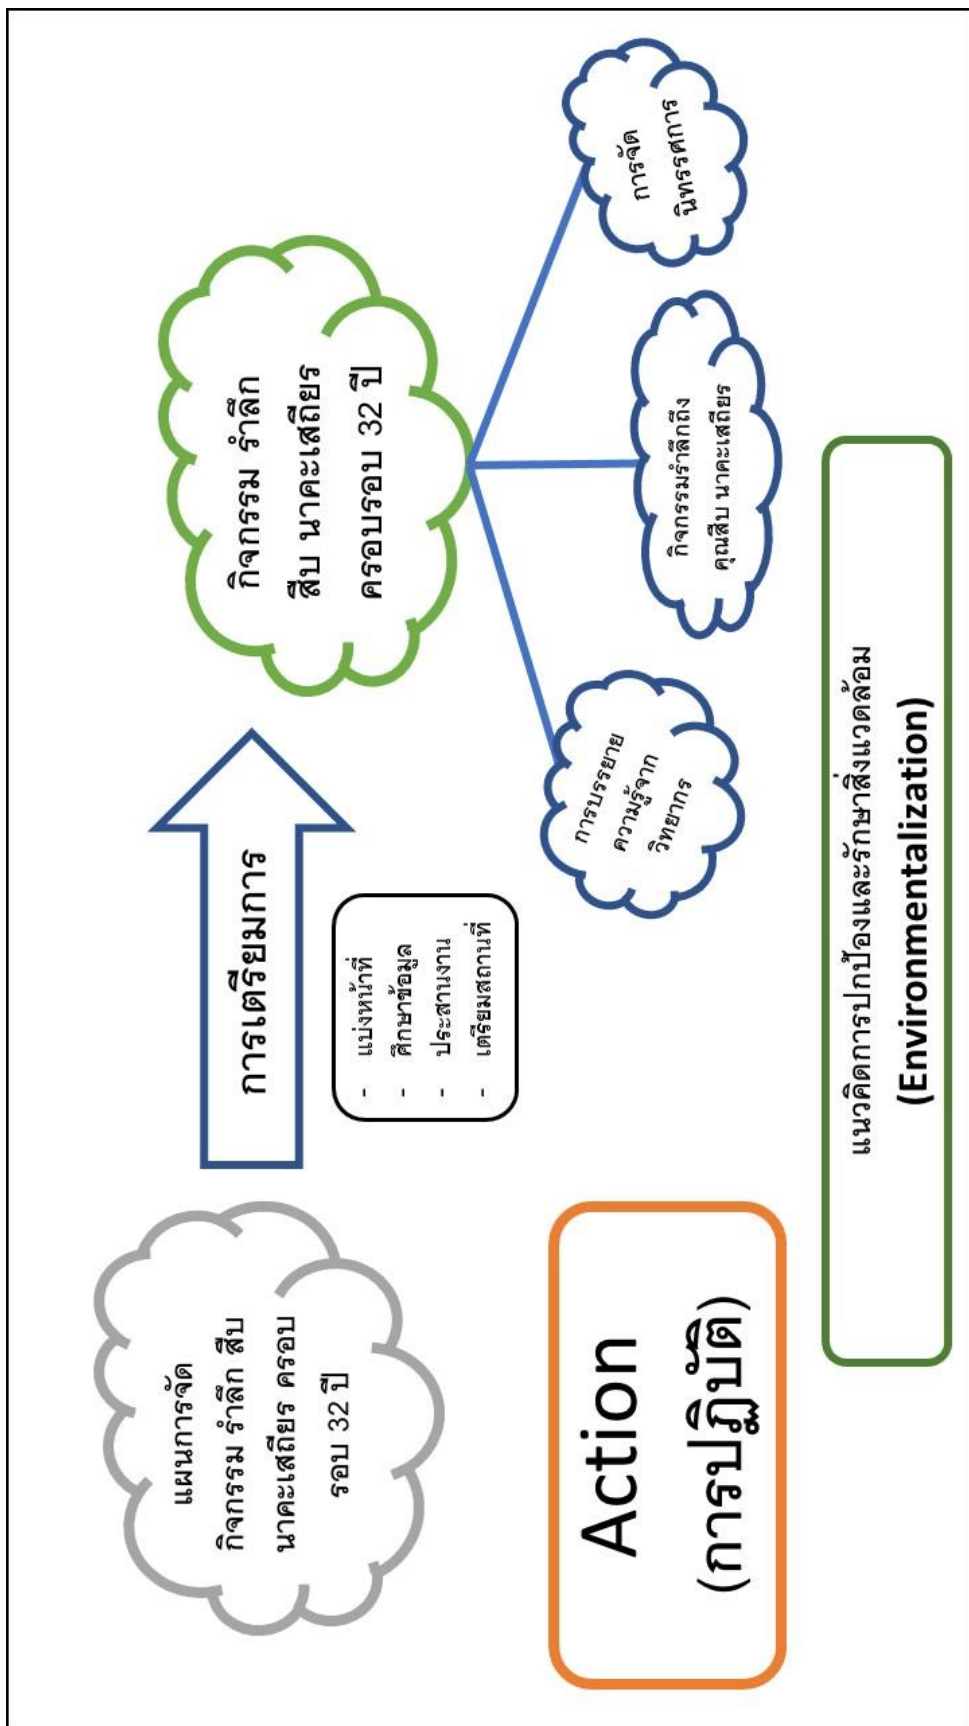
Action
(การปฏิบัติ)

แผนการจัด
กิจกรรม รำลึก สืบ
นาคะเสถียร ครอบ
รอบ 32 ปี

การเตรียมการ

- แบ่งหน้าที่
- ศึกษาข้อมูล
- ประสานงาน
- เตรียมสถานที่

กิจกรรม รำลึก
สืบ นาคะเสถียร
ครอบรอบ 32 ปี

การบรรยาย
ความรู้จาก
วิทยากร

กิจกรรมรำลึกถึง
คุณสืบ นาคะเสถียร

การจัด
นิทรรศการ

แนวคิดการปกป้องและรักษาสิ่งแวดล้อม
(Environmentalization)